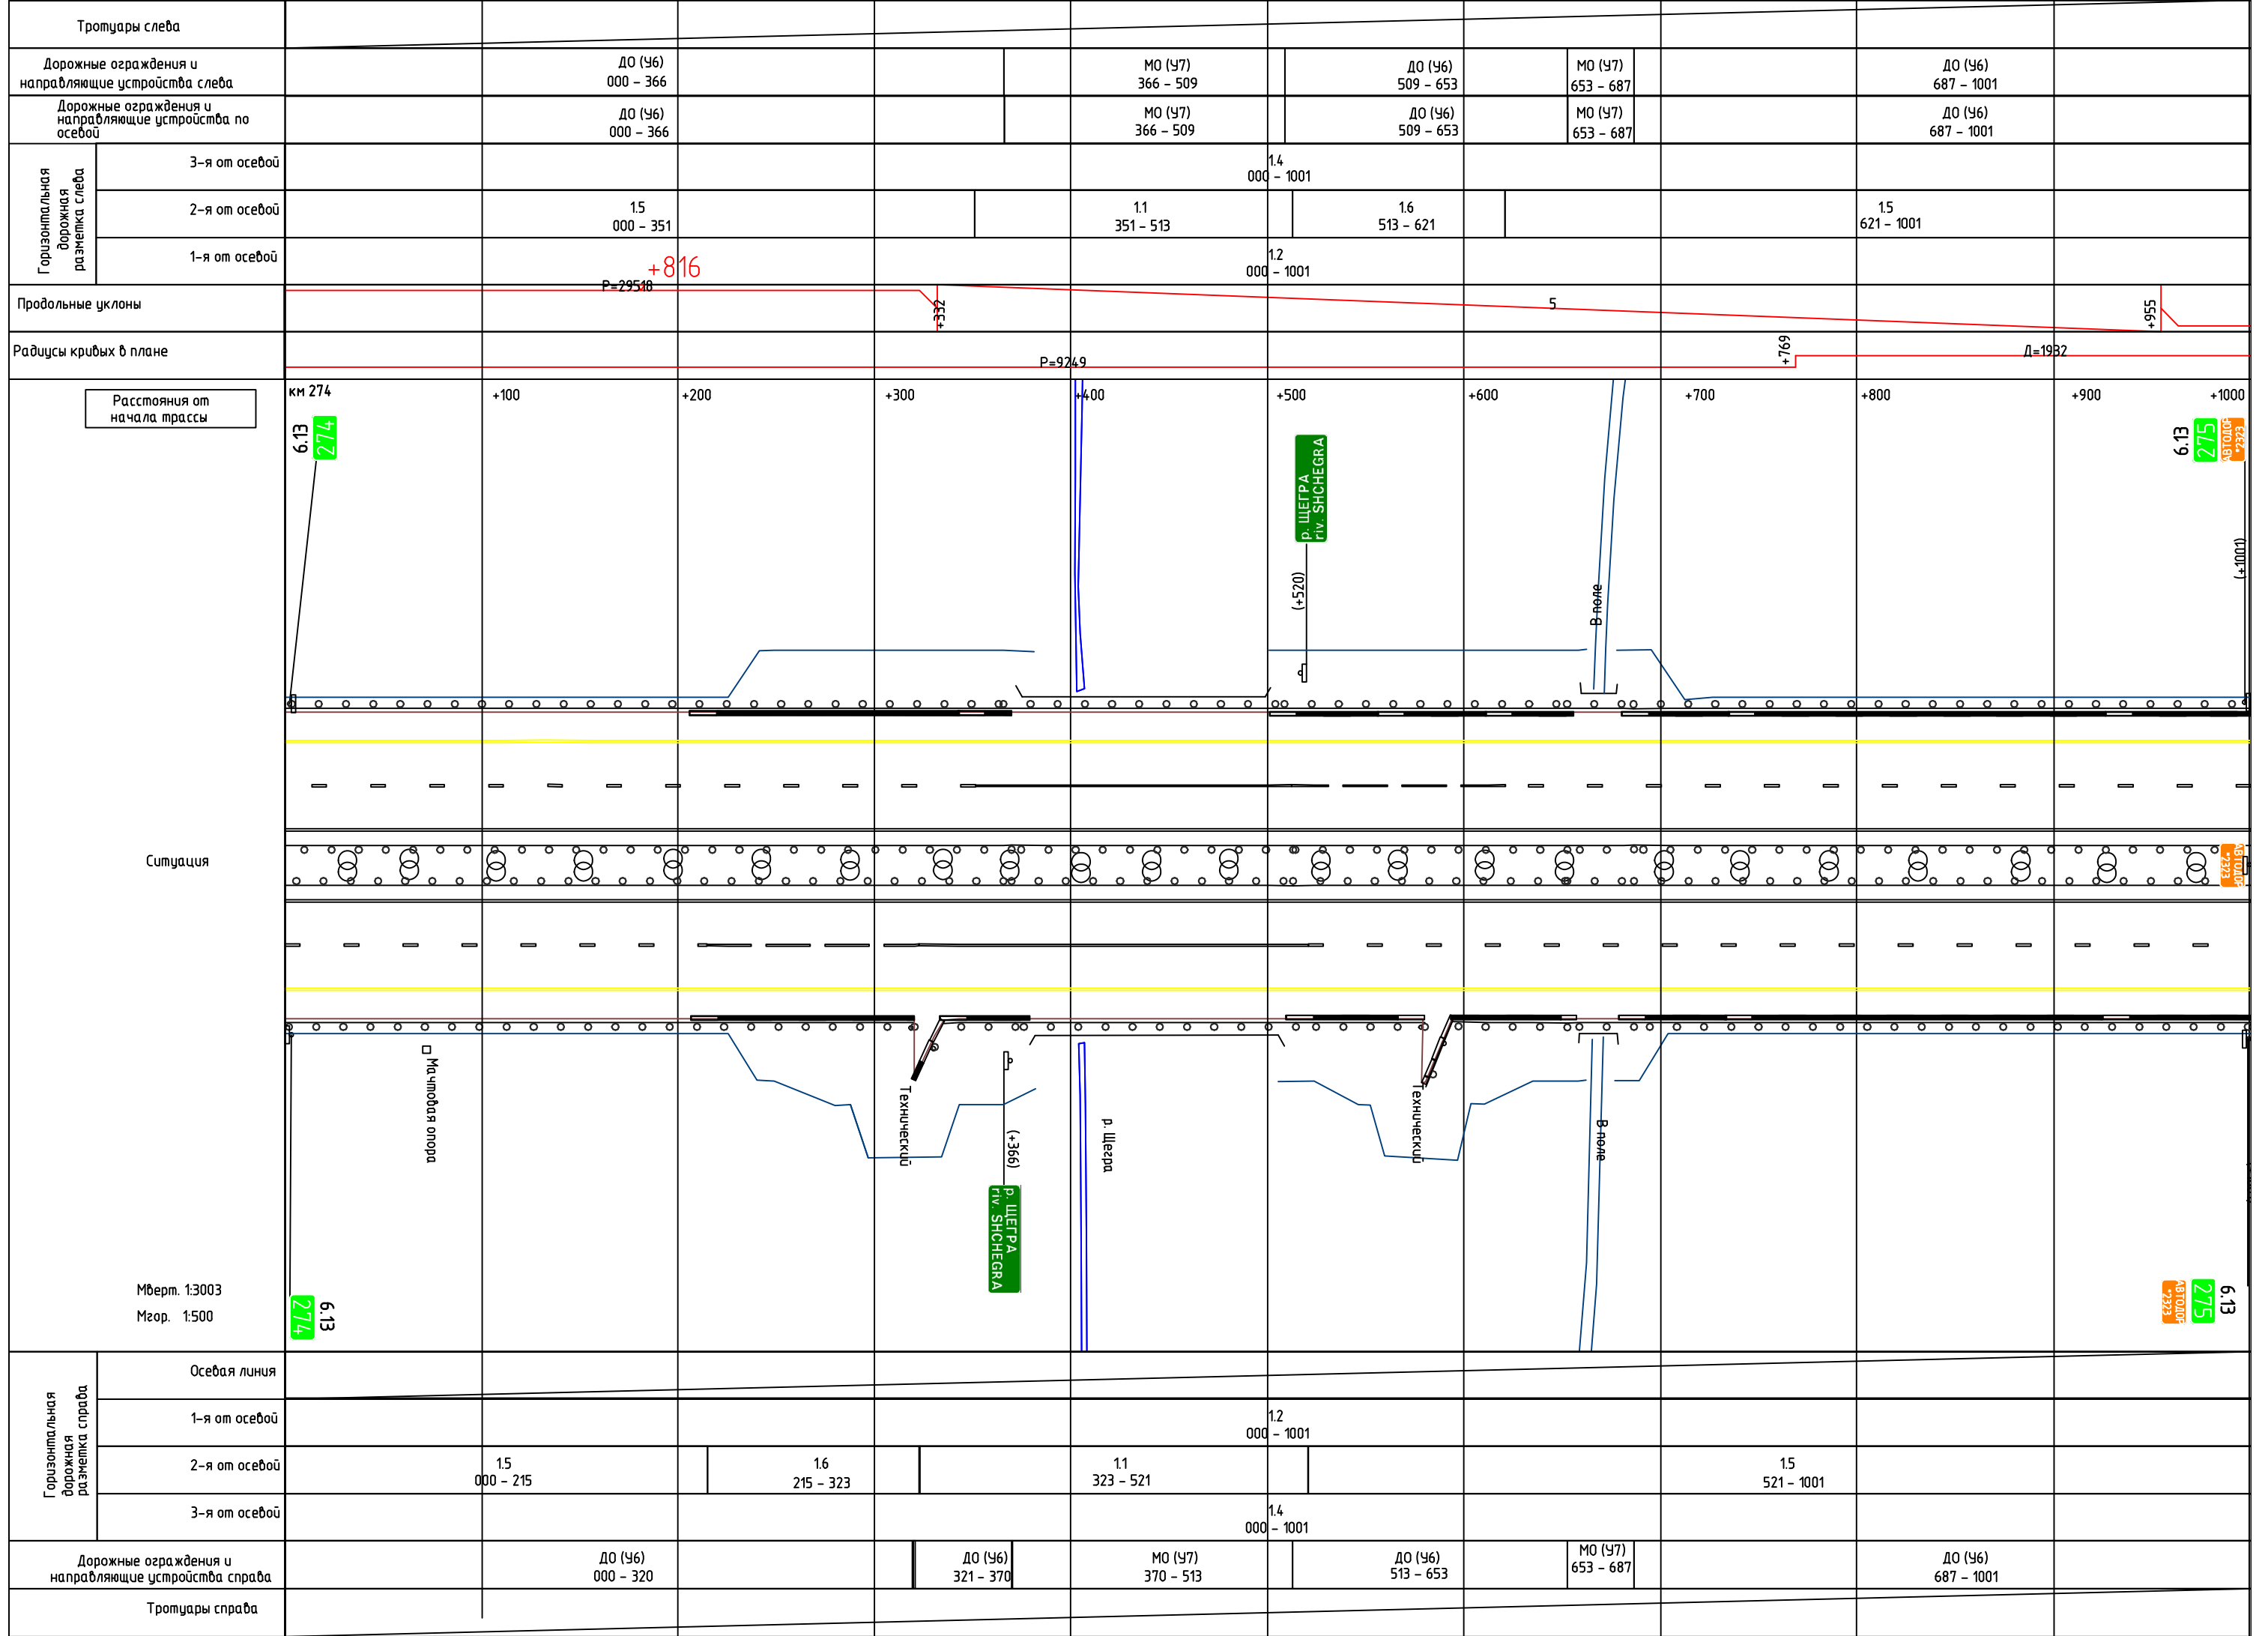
Тротуары слева

Дорожные ограждения и направляющие устройства слева
ДО (У6) 000 – 366
МО (У7) 366 – 509
ДО (У6) 509 – 653
МО (У7) 653 – 687
ДО (У6) 687 – 1001

Дорожные ограждения и направляющие устройства по осевой
ДО (У6) 000 – 366
МО (У7) 366 – 509
ДО (У6) 509 – 653
МО (У7) 653 – 687
ДО (У6) 687 – 1001

Горизонтальная дорожная разметка слева
3-я от осевой
1.4 000 – 1001
2-я от осевой
1.5 000 – 351
1.1 351 – 513
1.6 513 – 621
1.5 621 – 1001
1-я от осевой
1.2 000 – 1001

Продольные уклоны
+816
Р=29518
+332
5
+955

Радиусы кривых в плане
Р=9249
+769
Д=1932

Расстояния от начала трассы
км 274
+100
+200
+300
+400
+500
+600
+700
+800
+900
+1000

6.13
274
р. ЩЕГРА riv. SHCHEGRA
(+520)
В поле
6.13
275
АВТОДОР
(+1001)

Ситуация

Мачтовая опора
Технический
(+366)
р. ЩЕГРА riv. SHCHEGRA
р. Щегра
Технический
В поле

Мверт. 1:3003
Мгор. 1:500
274
6.13
АВТОДОР
275
6.13

Горизонтальная дорожная разметка справа
Осевая линия
1-я от осевой
1.2 000 – 1001
2-я от осевой
1.5 000 – 215
1.6 215 – 323
1.1 323 – 521
1.5 521 – 1001
3-я от осевой
1.4 000 – 1001

Дорожные ограждения и направляющие устройства справа
ДО (У6) 000 – 320
ДО (У6) 321 – 370
МО (У7) 370 – 513
ДО (У6) 513 – 653
МО (У7) 653 – 687
ДО (У6) 687 – 1001

Тротуары справа